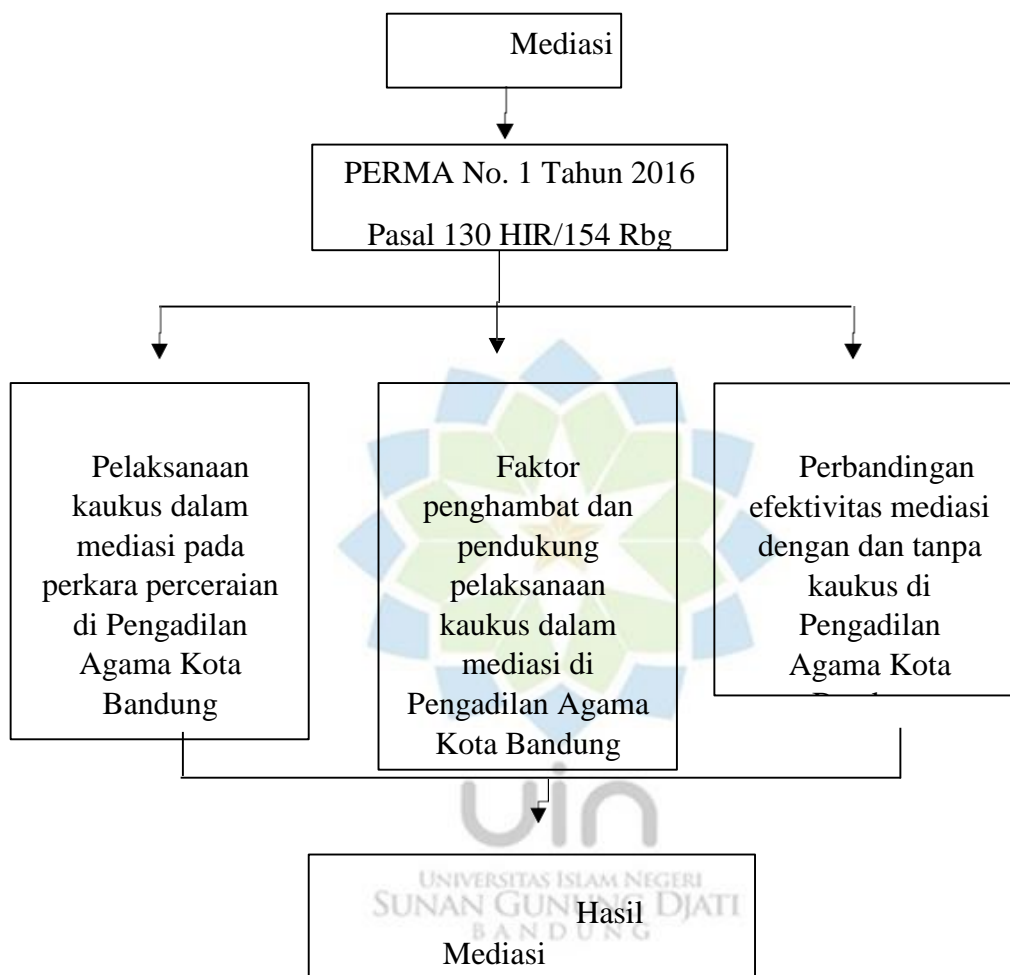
Mediasi

PERMA No. 1 Tahun 2016

Pasal 130 HIR/154 Rbg

Pelaksanaan kaukus dalam mediasi pada perkara perceraian di Pengadilan Agama Kota Bandung

Faktor penghambat dan pendukung pelaksanaan kaukus dalam mediasi di Pengadilan Agama Kota Bandung

Perbandingan efektivitas mediasi dengan dan tanpa kaukus di Pengadilan Agama Kota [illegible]

UNIVERSITAS ISLAM NEGERI
SUNAN GUNUNG DJATI
BANDUNG

Hasil

Mediasi